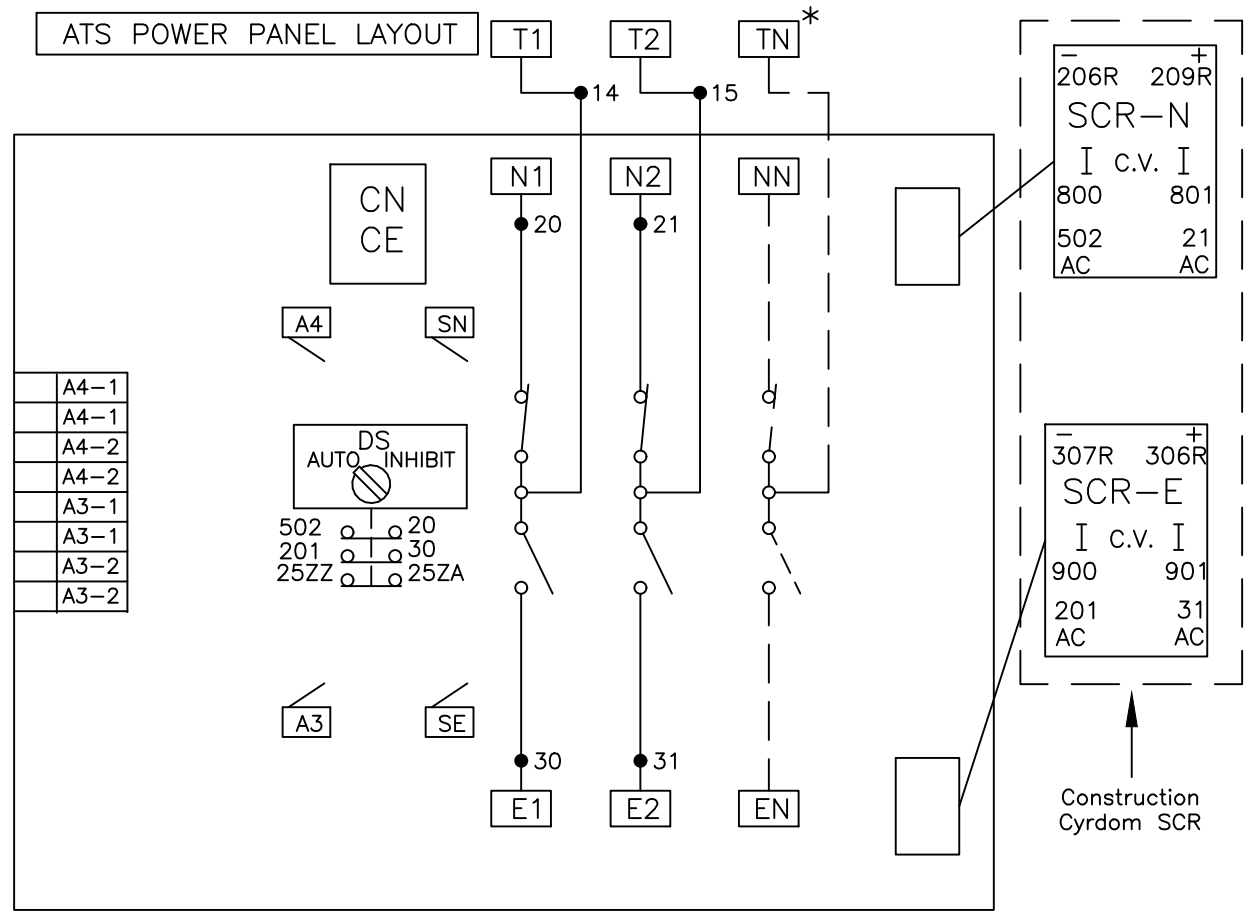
ATS POWER PANEL LAYOUT

T1 T2 TN*

14 15

N1 N2 NN

20 21

CN
CE

A4 SN

A4–1
A4–1
A4–2
A4–2
A3–1
A3–1
A3–2
A3–2

DS
AUTO INHIBIT

502 20
201 30
25ZZ 25ZA

A3 SE

30 31

E1 E2 EN

– +
206R 209R
SCR–N
I C.V. I
800 801
502 21
AC AC

– +
307R 306R
SCR–E
I C.V. I
900 901
201 31
AC AC

Construction
Cyrdom SCR